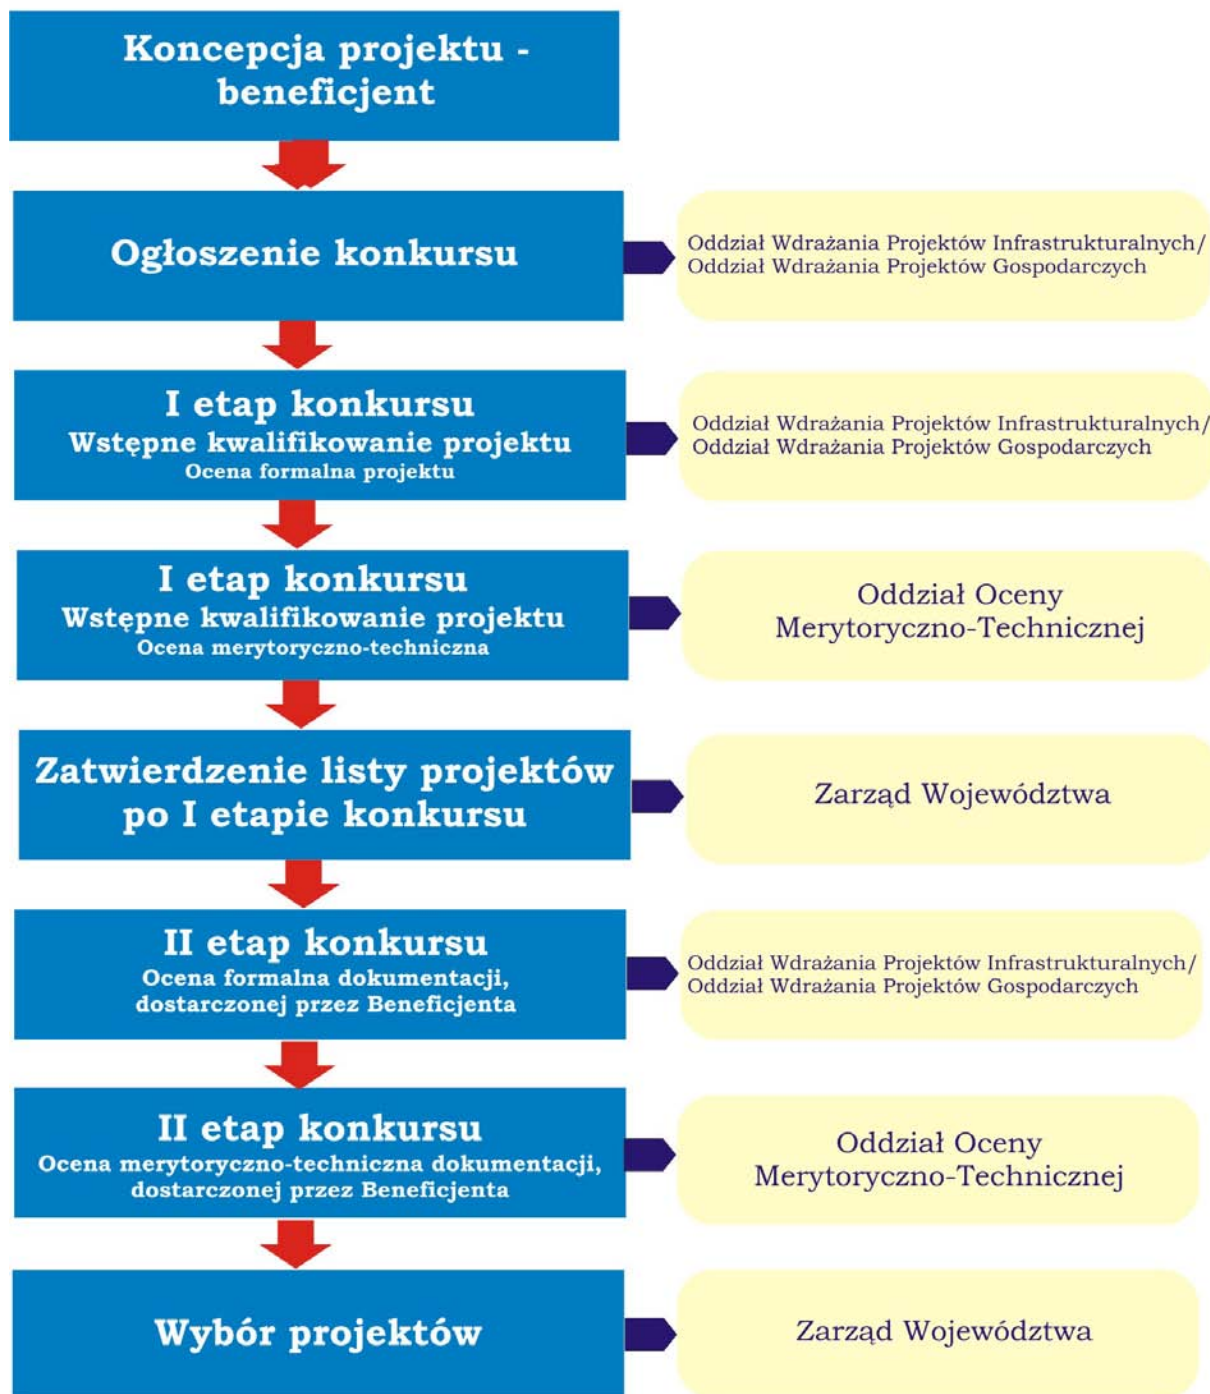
Koncepcja projektu - beneficjent

Ogłoszenie konkursu

Oddział Wdrażania Projektów Infrastrukturalnych/ Oddział Wdrażania Projektów Gospodarczych

I etap konkursu
Wstępne kwalifikowanie projektu
Ocena formalna projektu

Oddział Wdrażania Projektów Infrastrukturalnych/ Oddział Wdrażania Projektów Gospodarczych

I etap konkursu
Wstępne kwalifikowanie projektu
Ocena merytoryczno-techniczna

Oddział Oceny Merytoryczno-Technicznej

Zatwierdzenie listy projektów po I etapie konkursu

Zarząd Województwa

II etap konkursu
Ocena formalna dokumentacji, dostarczonej przez Beneficjenta

Oddział Wdrażania Projektów Infrastrukturalnych/ Oddział Wdrażania Projektów Gospodarczych

II etap konkursu
Ocena merytoryczno-techniczna dokumentacji, dostarczonej przez Beneficjenta

Oddział Oceny Merytoryczno-Technicznej

Wybór projektów

Zarząd Województwa